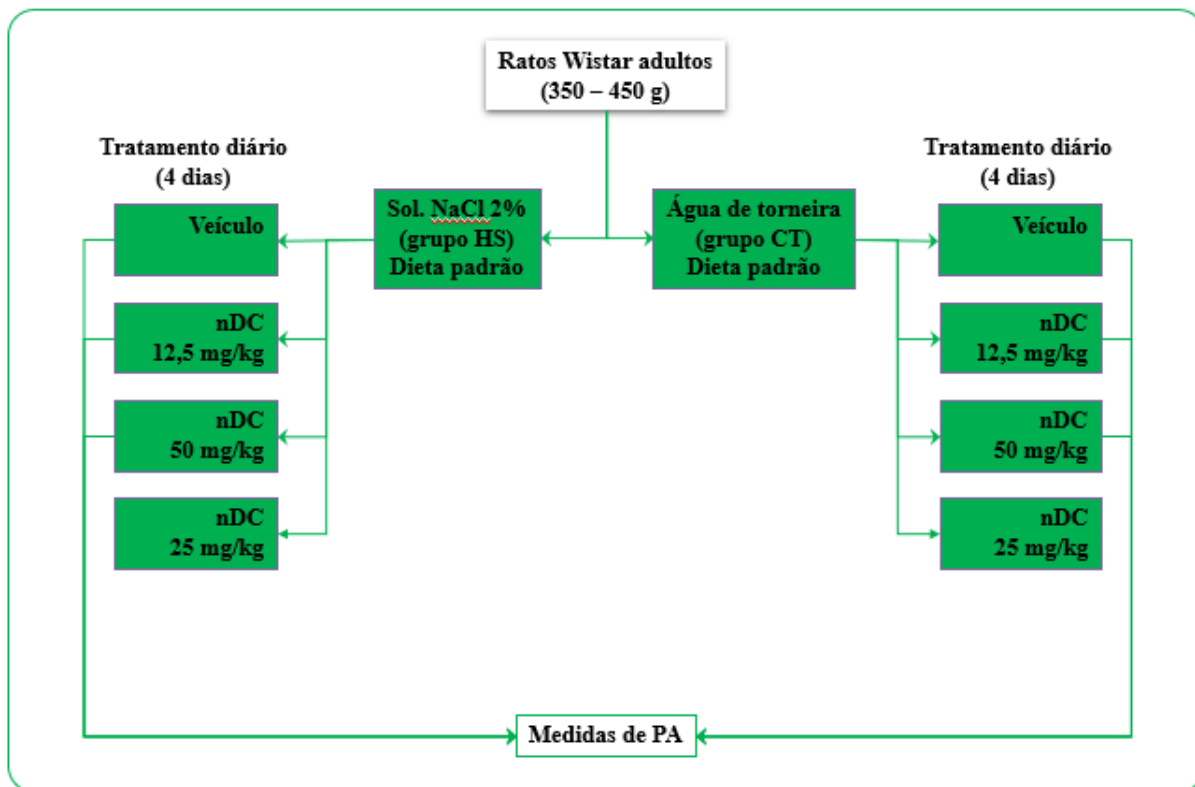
Ratos Wistar adultos
(350 – 450 g)

Tratamento diário
(4 dias)

Sol. NaCl 2%
(grupo HS)
Dieta padrão

Água de torneira
(grupo CT)
Dieta padrão

Tratamento diário
(4 dias)

Veículo

nDC
12,5 mg/kg

nDC
50 mg/kg

nDC
25 mg/kg

Veículo

nDC
12,5 mg/kg

nDC
50 mg/kg

nDC
25 mg/kg

Medidas de PA